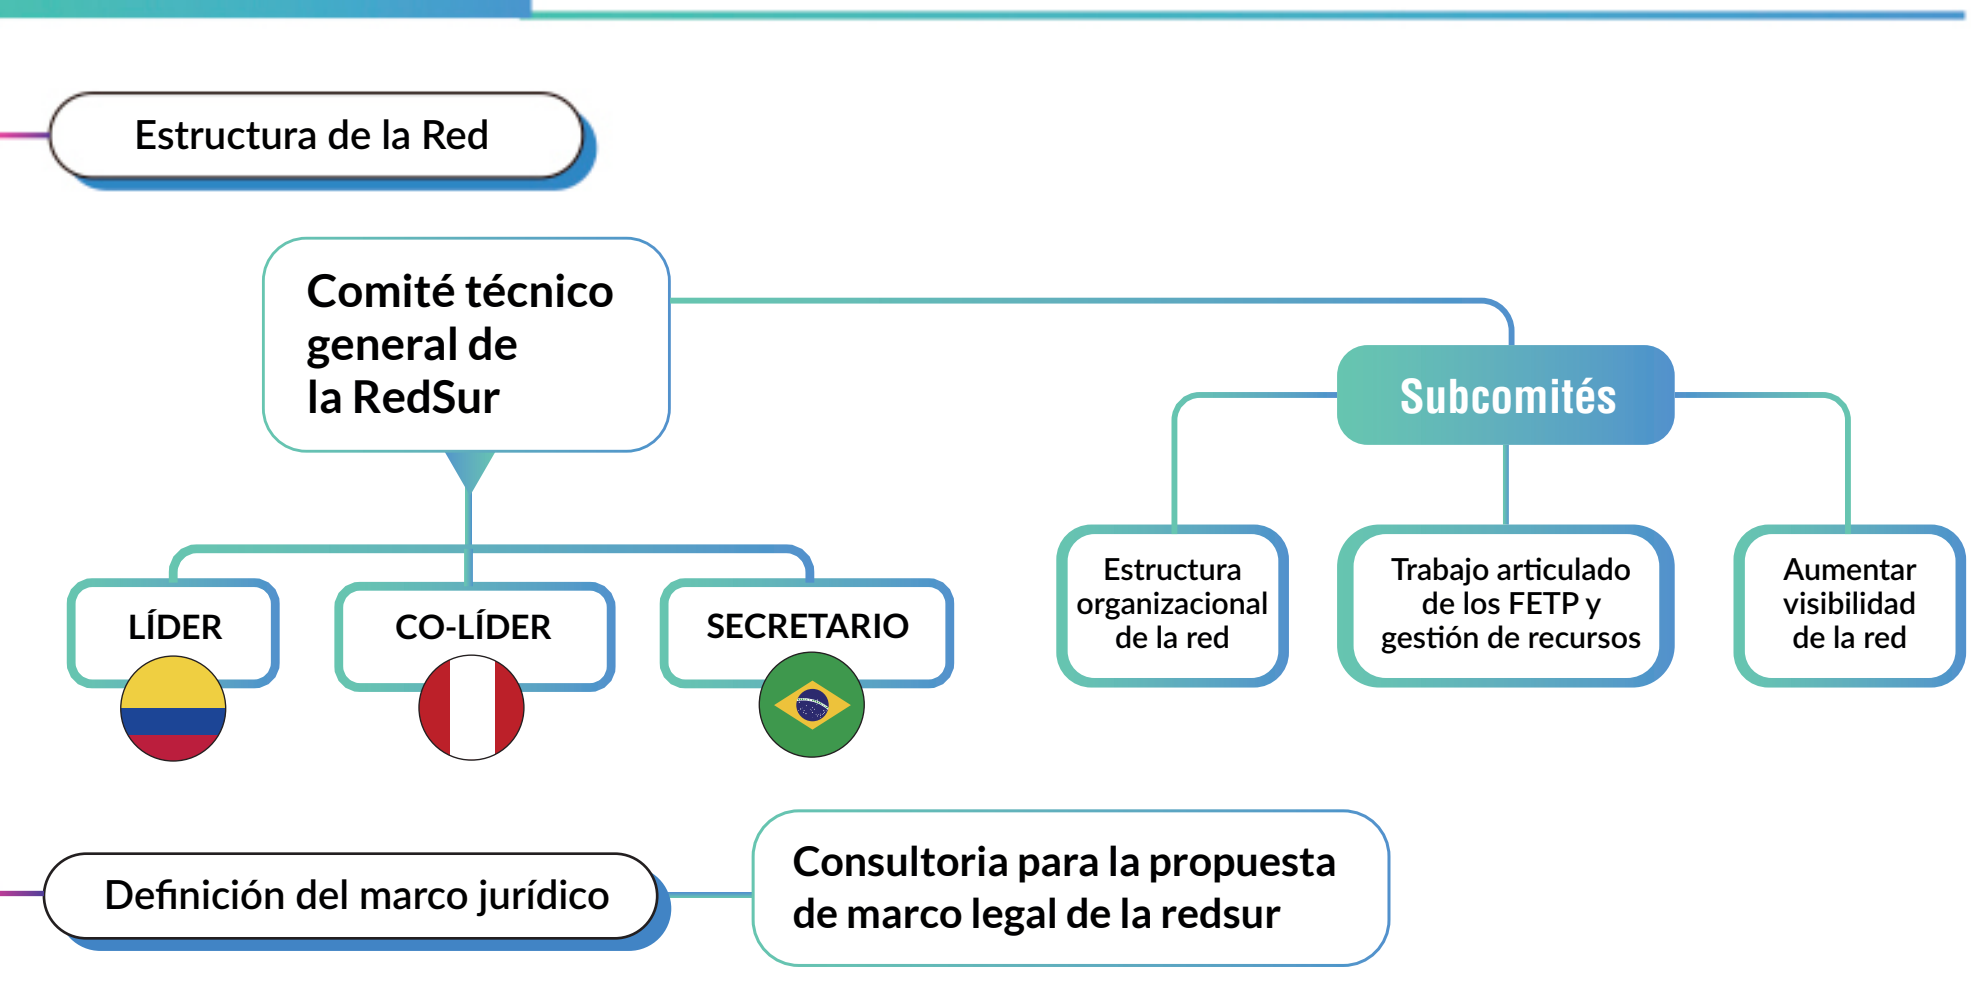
Estructura de la Red

Comité técnico general de la RedSur

Subcomités

LÍDER

CO-LÍDER

SECRETARIO

Estructura organizacional de la red

Trabajo articulado de los FETP y gestión de recursos

Aumentar visibilidad de la red

Definición del marco jurídico

Consultoria para la propuesta de marco legal de la redsur